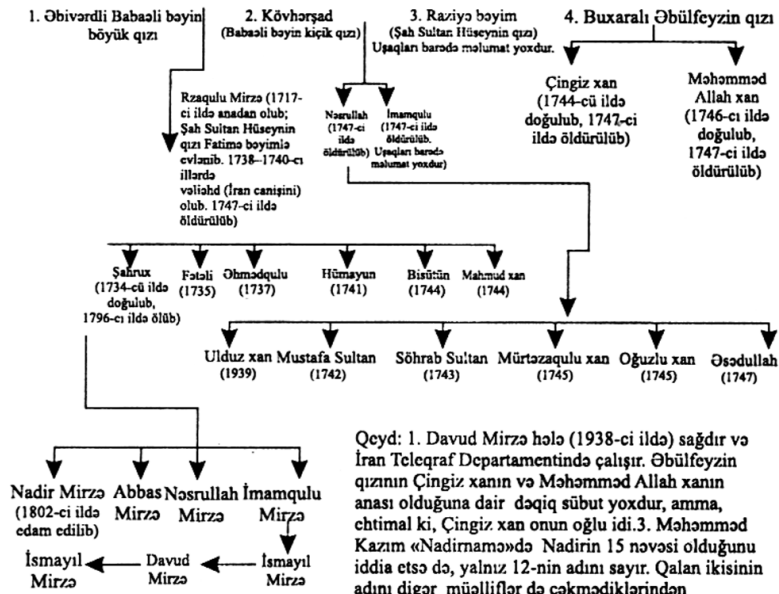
1. Əbivərdli Babaəli bəyin böyük qızı

2. Kövhərşad (Babaəli bəyin kiçik qızı)

3. Raziyə bəyim (Şah Sultan Hüseynin qızı) Uşaqları barədə məlumat yoxdur.

4. Buxaralı Əbülfeyzin qızı

Çingiz xan (1744-cü ildə doğulub, 1747-ci ildə öldürülüb)

Məhəmməd Allah xan (1746-cı ildə doğulub, 1747-ci ildə öldürülüb)

Rzaqulu Mirzə (1717-ci ildə anadan olub; Şah Sultan Hüseynin qızı Fatimə bəyimlə evlənib. 1738–1740-cı illərdə vəliəhd (İran canişini) olub. 1747-ci ildə öldürülüb)

Nəsrullah (1747-ci ildə öldürülüb)

İmamqulu (1747-ci ildə öldürülüb. Uşaqları barədə məlumat yoxdur)

Şahrux (1734-cü ildə doğulub, 1796-cı ildə ölüb)

Fətəli (1735)

Əhmədqulu (1737)

Hümayun (1741)

Bisütün (1744)

Mahmud xan (1744)

Ulduz xan (1939)

Mustafa Sultan (1742)

Söhrab Sultan (1743)

Mürtəzaqulu xan (1745)

Oğuzlu xan (1745)

Əsədullah (1747)

Nadir Mirzə (1802-ci ildə edam edilib)

Abbas Mirzə

Nəsrullah Mirzə

İmamqulu Mirzə

İsmayıl Mirzə

Davud Mirzə

İsmayıl Mirzə

Qeyd: 1. Davud Mirzə hələ (1938-ci ildə) sağdır və İran Teleqraf Departamentində çalışır. Əbülfeyzin qızının Çingiz xanın və Məhəmməd Allah xanın anası olduğuna dair dəqiq sübut yoxdur, amma, ehtimal ki, Çingiz xan onun oğlu idi.3. Məhəmməd Kazım «Nadirnamə»də Nadirin 15 nəvəsi olduğunu iddia etsə də, yalnız 12-nin adını sayır. Qalan ikisinin adını digər müəlliflər də çəkmədiklərindən